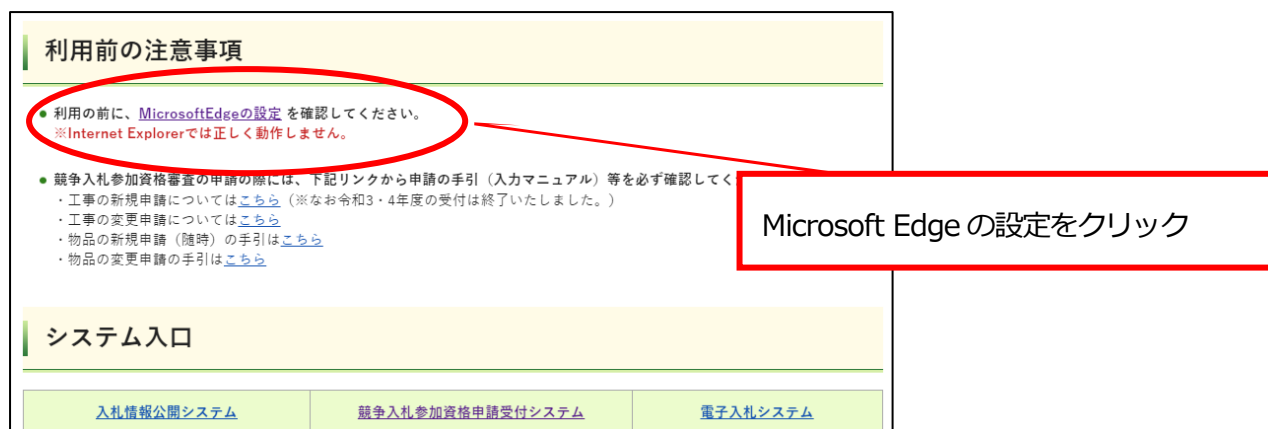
利用前の注意事項

● 利用の前に、MicrosoftEdgeの設定 を確認してください。
※Internet Explorerでは正しく動作しません。

● 競争入札参加資格審査の申請の際には、下記リンクから申請の手引（入力マニュアル）等を必ず確認してく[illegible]
・工事の新規申請についてはこちら（※なお令和3・4年度の受付は終了いたしました。）
・工事の変更申請についてはこちら
・物品の新規申請（随時）の手引はこちら
・物品の変更申請の手引はこちら

Microsoft Edge の設定をクリック

システム入口

| 入札情報公開システム | 競争入札参加資格申請受付システム | 電子入札システム |
|---|---|---|